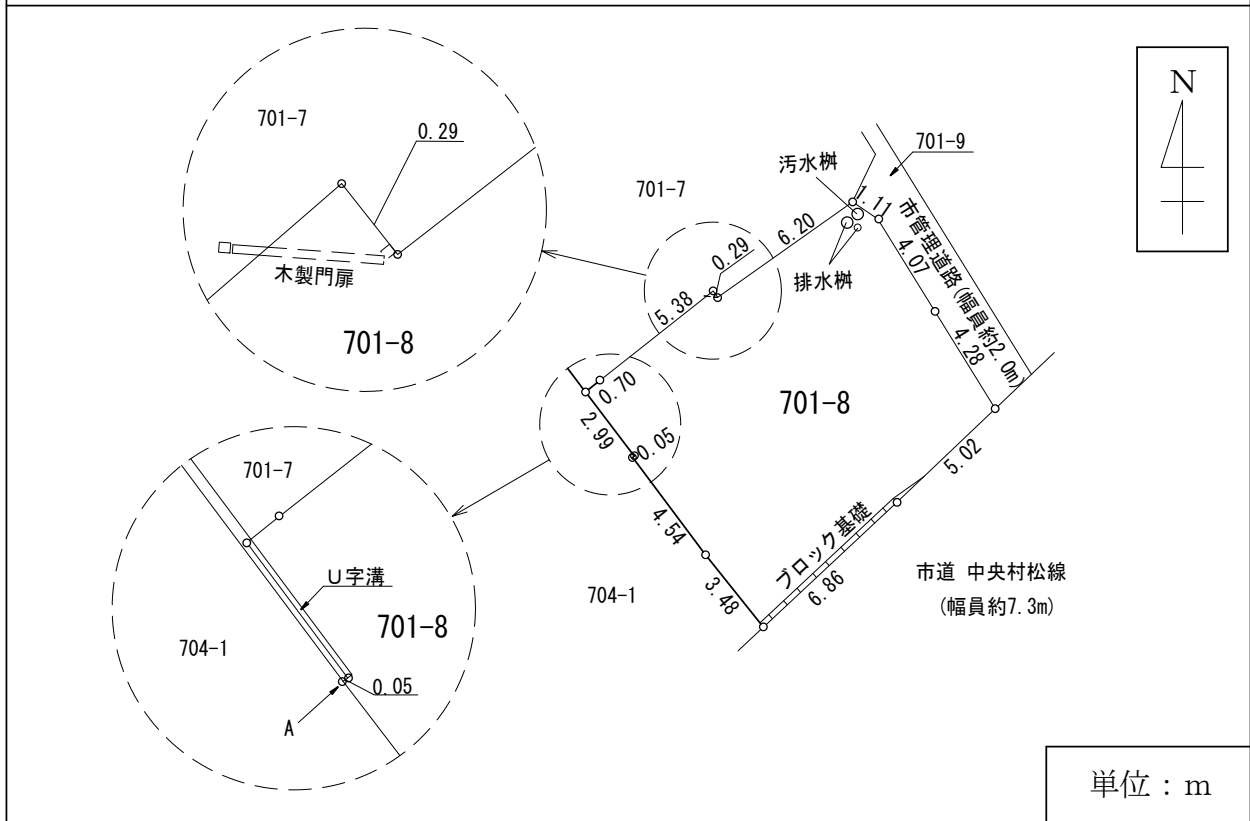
701-7

0.29

木製門扉

701-8

701-7

701-8

704-1

U字溝

0.05

A

701-7

701-9

汚水桝

1.11

市管理道路(幅員約2.0m)

4.07

排水桝

6.20

0.29

5.38

4.28

0.70

701-8

2.99

0.05

5.02

4.54

ブロック基礎

3.48

6.86

704-1

市道 中央村松線
(幅員約7.3m)

N

単位：m